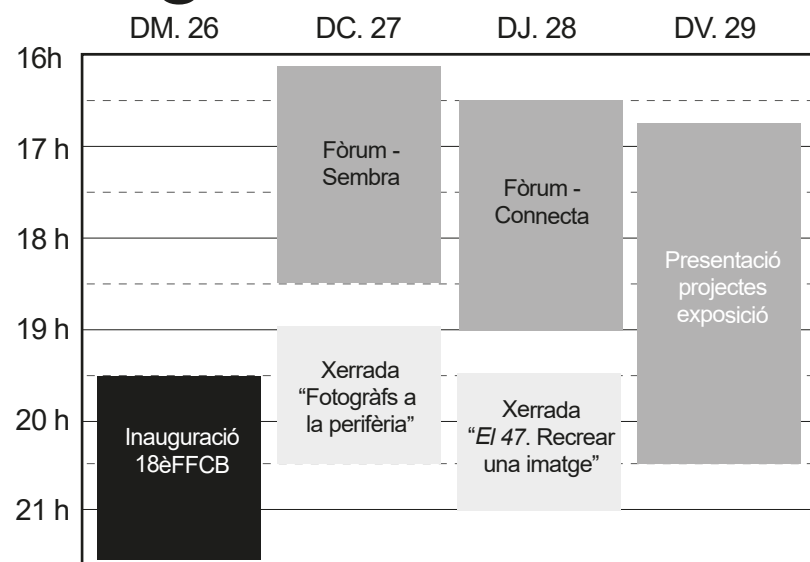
| | DM. 26 | DC. 27 | DJ. 28 | DV. 29 |
|---|---|---|---|---|
| 16h | | Fòrum - Sembra | | |
| 17 h | | | Fòrum - Connecta | Presentació projectes exposició |
| 18 h | | | | |
| 19 h | | Xerrada "Fotogràfs a la perifèria" | | |
| 20 h | Inauguració 18èFFCB | | Xerrada "*El 47*. Recrear una imatge" | |
| 21 h | | | | |